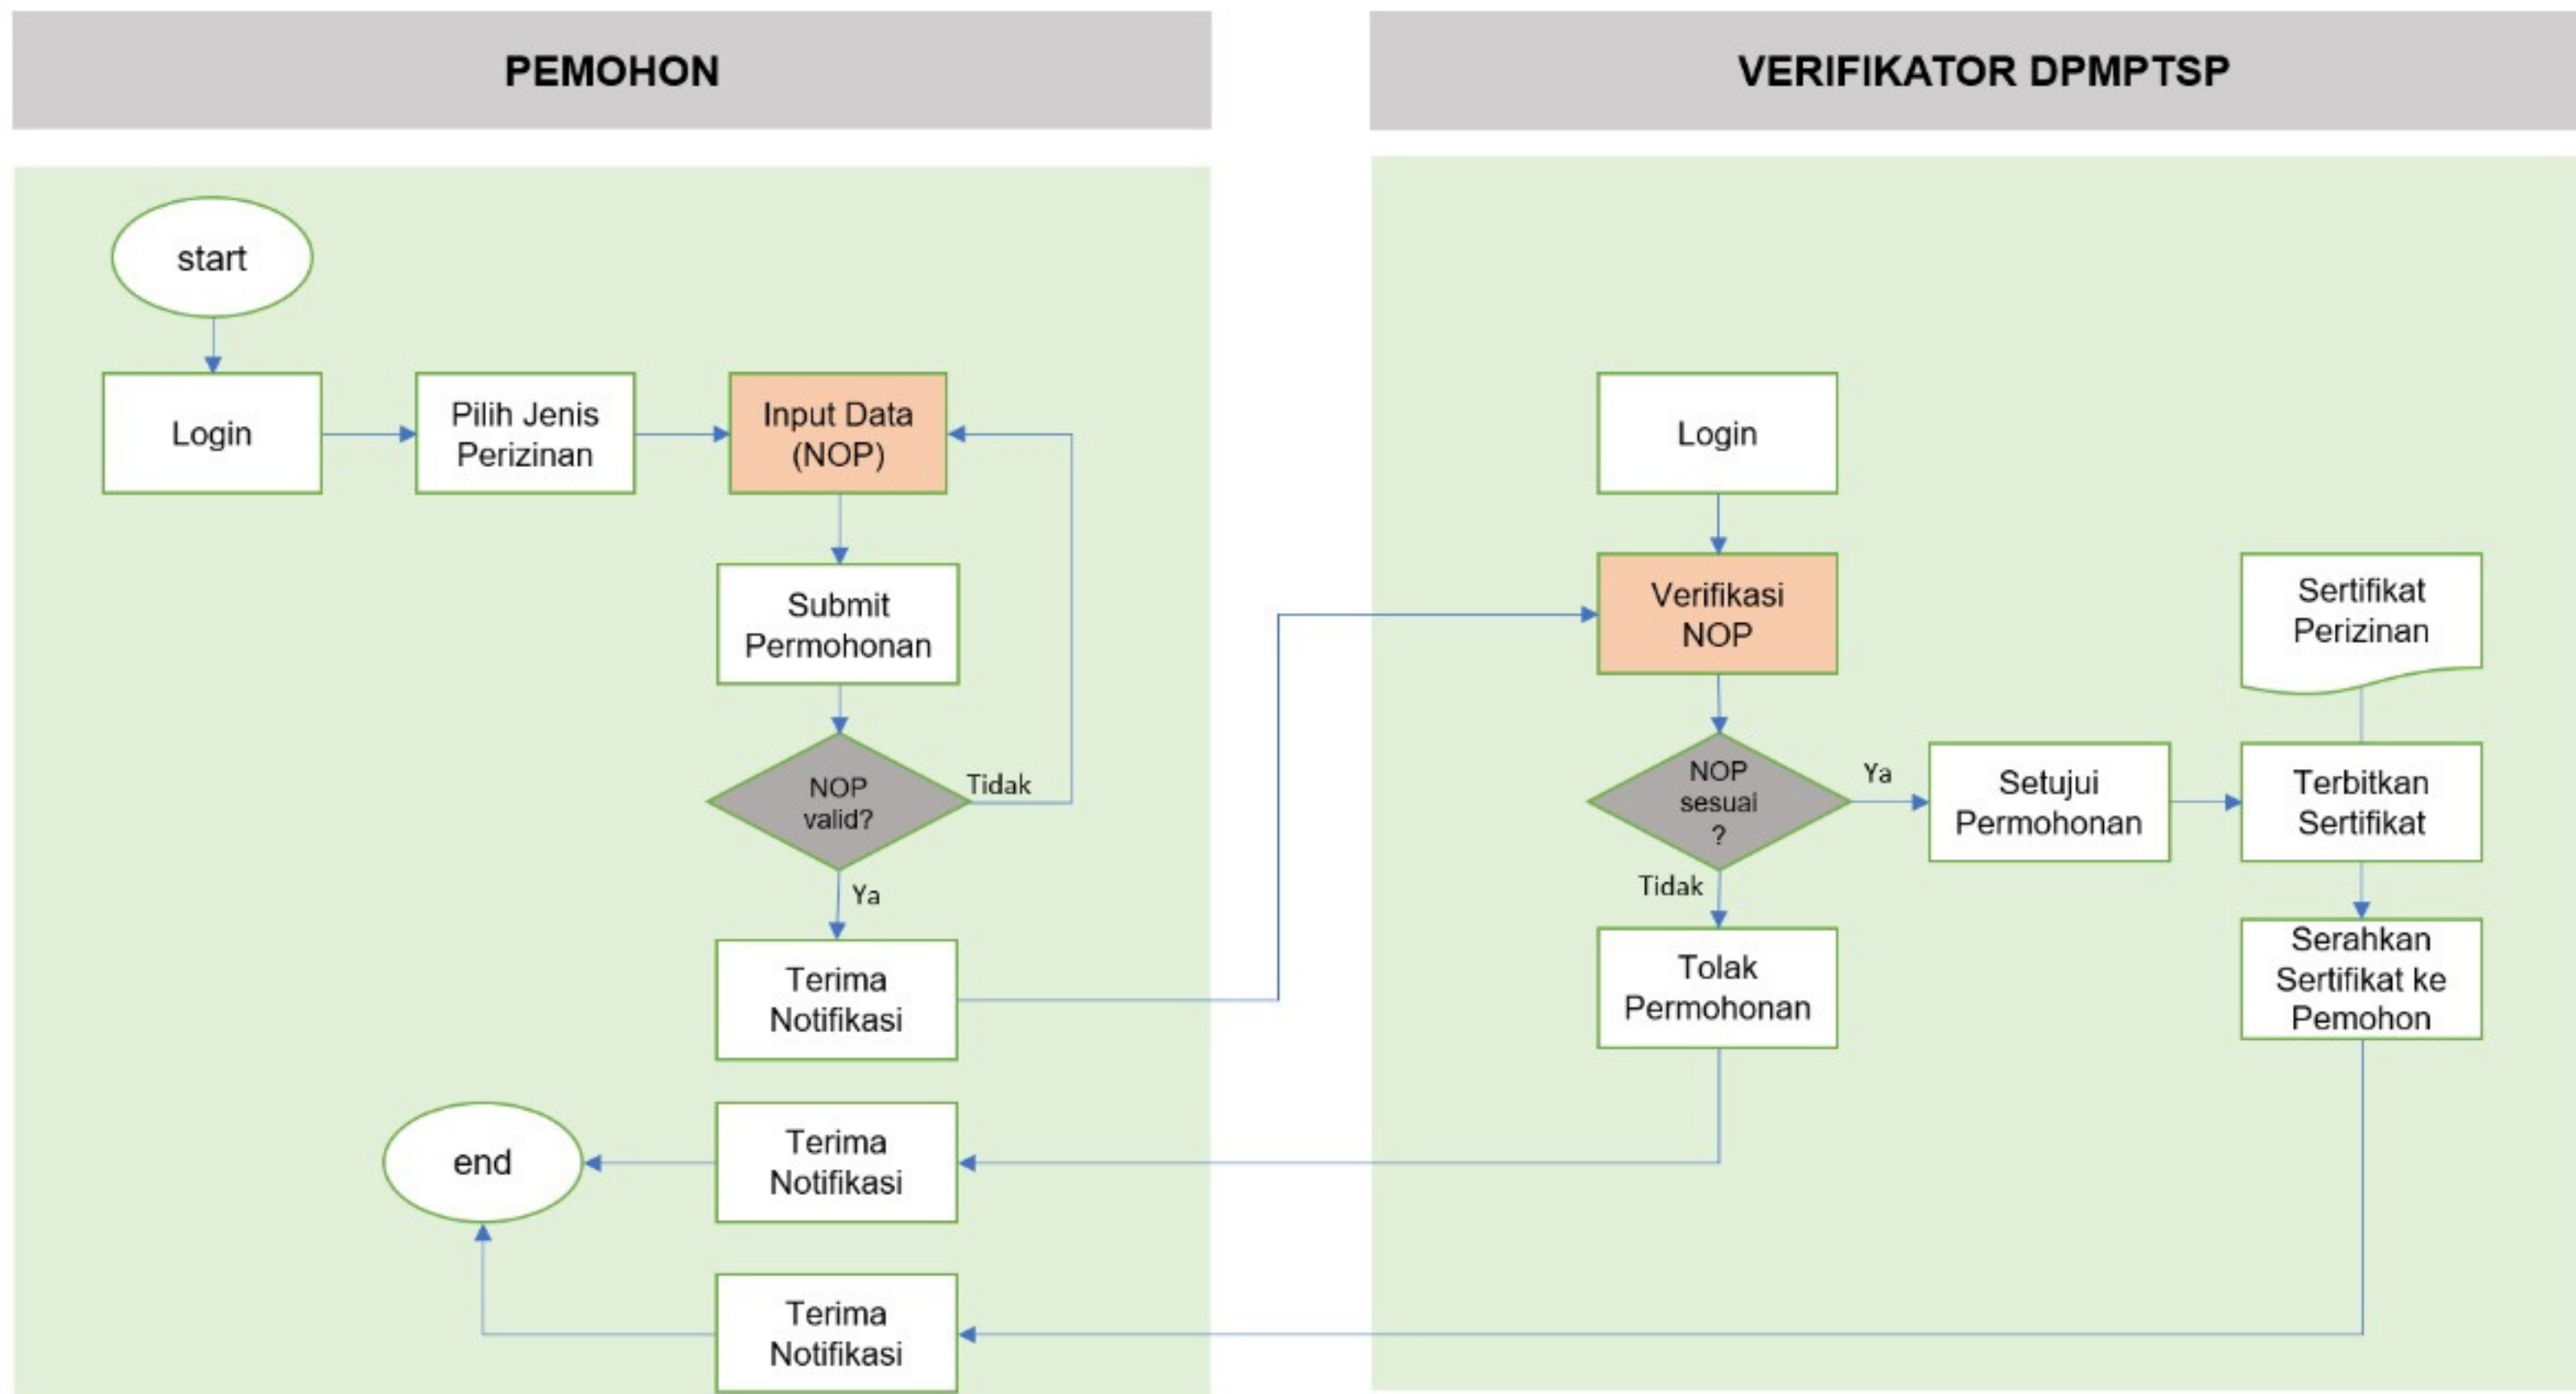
PEMOHON

start

Login

Pilih Jenis Perizinan

Input Data (NOP)

Submit Permohonan

NOP valid?

Tidak

Ya

Terima Notifikasi

end

Terima Notifikasi

Terima Notifikasi

VERIFIKATOR DPMPTSP

Login

Verifikasi NOP

NOP sesuai ?

Ya

Tidak

Setujui Permohonan

Sertifikat Perizinan

Terbitkan Sertifikat

Serahkan Sertifikat ke Pemohon

Tolak Permohonan